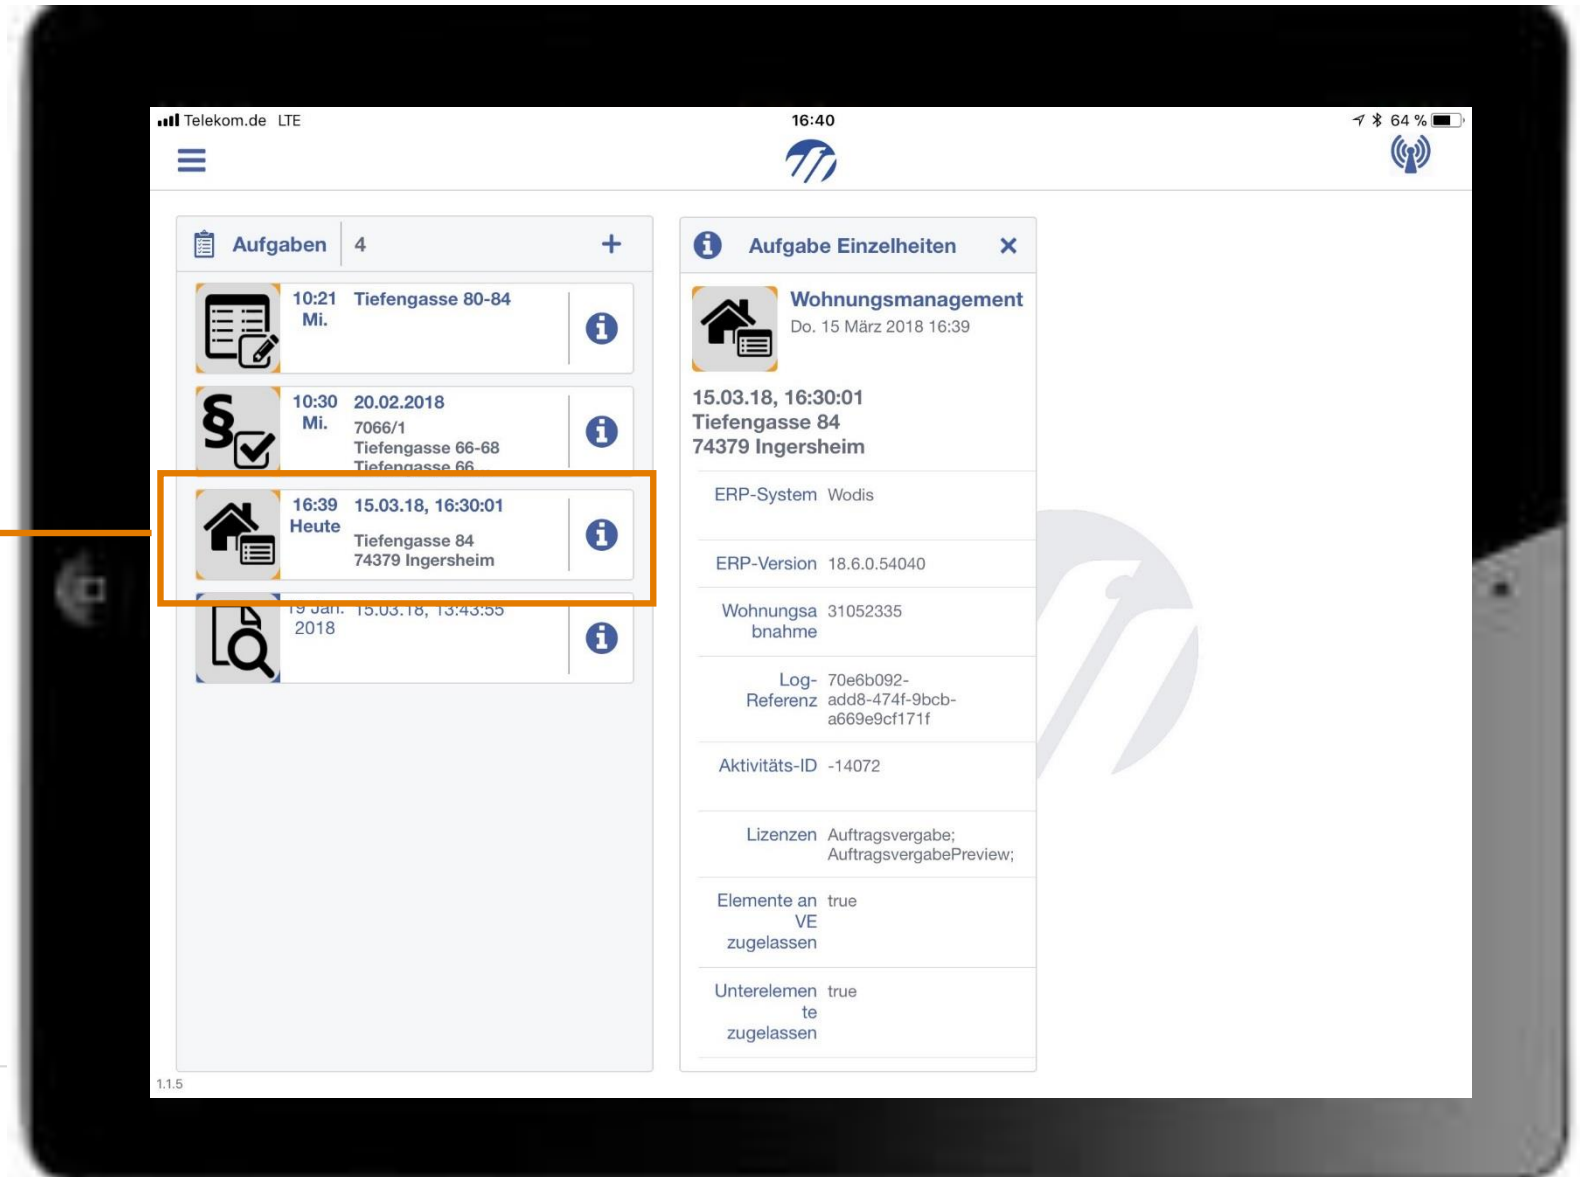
Telekom.de LTE
16:40
64 %

Aufgaben 4 +

10:21 Mi. Tiefengasse 80-84

10:30 Mi. 20.02.2018
7066/1
Tiefengasse 66-68
Tiefengasse 66

16:39 Heute 15.03.18, 16:30:01
Tiefengasse 84
74379 Ingersheim

19 Jan. 2018 15.03.18, 13:43:55

1.1.5

Aufgabe Einzelheiten ✕

Wohnungsmanagement
Do. 15 März 2018 16:39

15.03.18, 16:30:01
Tiefengasse 84
74379 Ingersheim

| | |
|---|---|
| ERP-System | Wodis |
| ERP-Version | 18.6.0.54040 |
| Wohnungsabnahme | 31052335 |
| Log-Referenz | 70e6b092-add8-474f-9bcb-a669e9cf171f |
| Aktivitäts-ID | -14072 |
| Lizenzen | Auftragsvergabe; AuftragsvergabePreview; |
| Elemente an VE zugelassen | true |
| Unterelemente zugelassen | true |